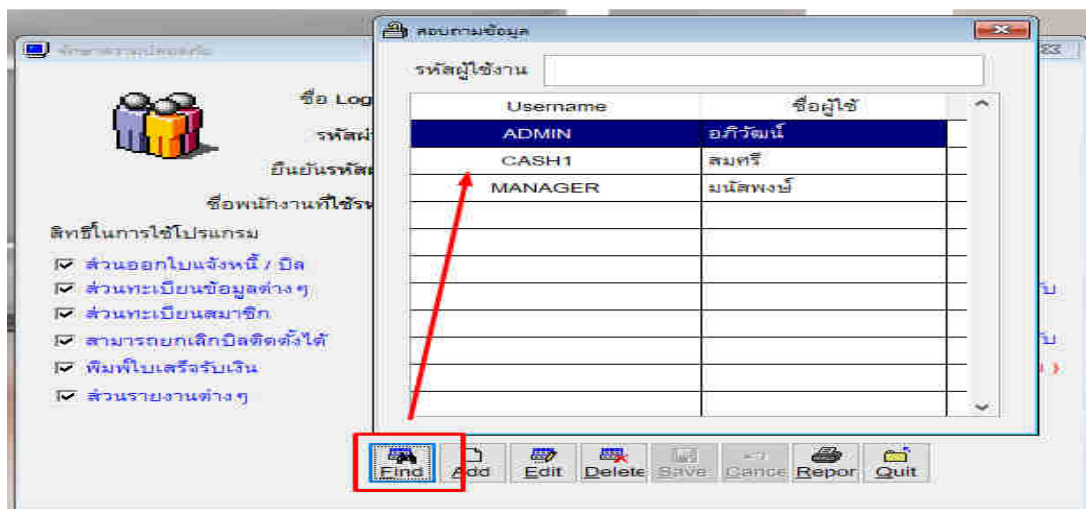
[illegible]

ชื่อ Log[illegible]

รหัสผ่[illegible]

ยืนยันรหัส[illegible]

ชื่อพนักงานที่ใช้รห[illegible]

สิทธิ์ในการใช้โปรแกรม

☑ ส่วนออกใบแจ้งหนี้ / บิล
☑ ส่วนทะเบียนข้อมูลต่าง ๆ
☑ ส่วนทะเบียนสมาชิก
☑ สามารถยกเลิกบิลติดตั้งได้
☑ พิมพ์ใบเสร็จรับเงิน
☑ ส่วนรายงานต่าง ๆ

สอบถามข้อมูล

รหัสผู้ใช้งาน

| Username | ชื่อผู้ใช้ |
|---|---|
| ADMIN | อภิวัฒน์ |
| CASH1 | สมศรี |
| MANAGER | มนัสพงษ์ |

Find Add Edit Delete Save Cancel Repor Quit

รับ
รับ